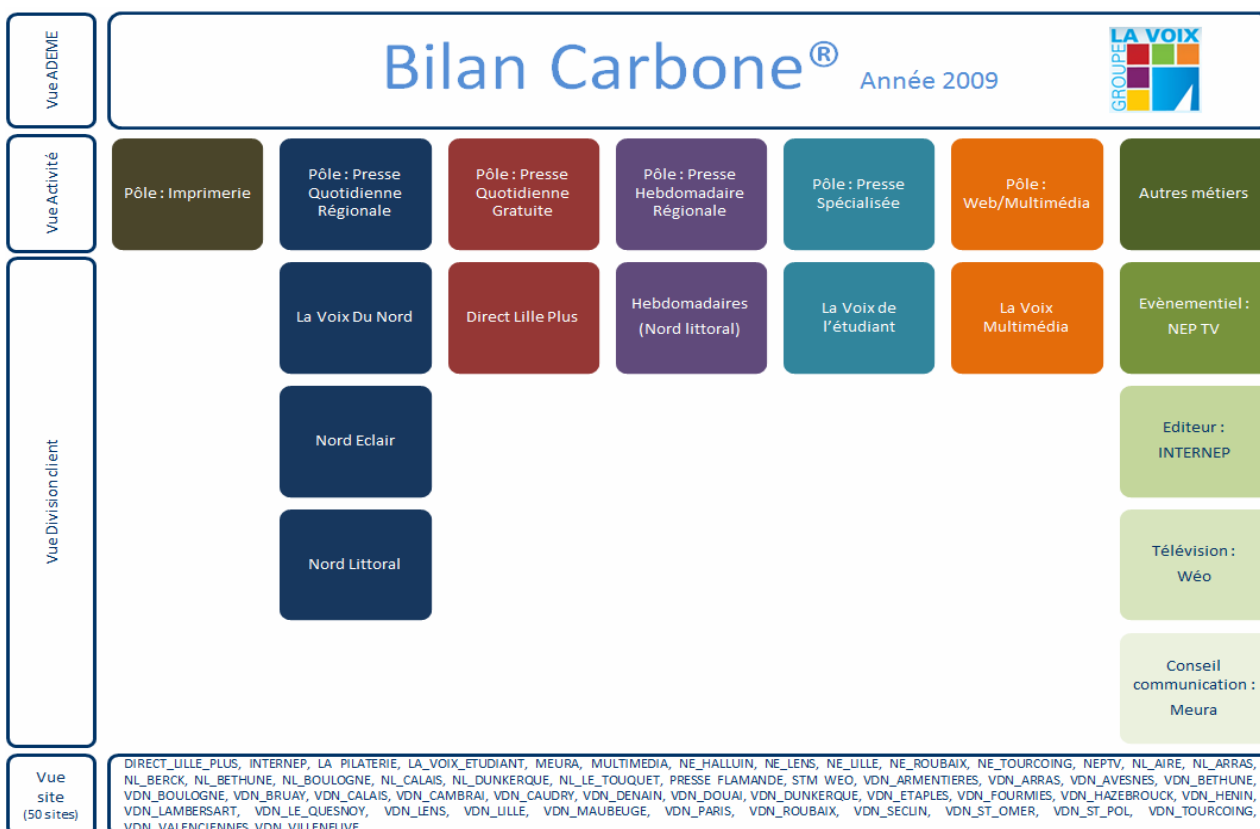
Vue ADEME

Bilan Carbone® Année 2009

LA VOIX
GROUPE

Vue Activité

Pôle : Imprimerie

Pôle : Presse Quotidienne Régionale

Pôle : Presse Quotidienne Gratuite

Pôle : Presse Hebdomadaire Régionale

Pôle : Presse Spécialisée

Pôle : Web/Multimédia

Autres métiers

Vue Division client

La Voix Du Nord

Direct Lille Plus

Hebdomadaires (Nord littoral)

La Voix de l'étudiant

La Voix Multimédia

Evènementiel : NEP TV

Nord Eclair

Editeur : INTERNEP

Nord Littoral

Télévision : Wéo

Conseil communication : Meura

Vue site (50 sites)

DIRECT_LILLE_PLUS, INTERNEP, LA PILATERIE, LA_VOIX_ETUDIANT, MEURA, MULTIMEDIA, NE_HALLUIN, NE_LENS, NE_LILLE, NE_ROUBAIX, NE_TOURCOING, NEPTV, NL_AIRE, NL_ARRAS, NL_BERCK, NL_BETHUNE, NL_BOULOGNE, NL_CALAIS, NL_DUNKERQUE, NL_LE_TOUQUET, PRESSE FLAMANDE, STM WEO, VDN_ARMENTIERES, VDN_ARRAS, VDN_AVESNES, VDN_BETHUNE, VDN_BOULOGNE, VDN_BRUAY, VDN_CALAIS, VDN_CAMBRAI, VDN_CAUDRY, VDN_DENAIN, VDN_DOUAI, VDN_DUNKERQUE, VDN_ETAPLES, VDN_FOURMIES, VDN_HAZEBROUCK, VDN_HENIN, VDN_LAMBERSART, VDN_LE_QUESNOY, VDN_LENS, VDN_LILLE, VDN_MAUBEUGE, VDN_PARIS, VDN_ROUBAIX, VDN_SECLIN, VDN_ST_OMER, VDN_ST_POL, VDN_TOURCOING, VDN_VALENCIENNES, VDN_VILLENEUVE